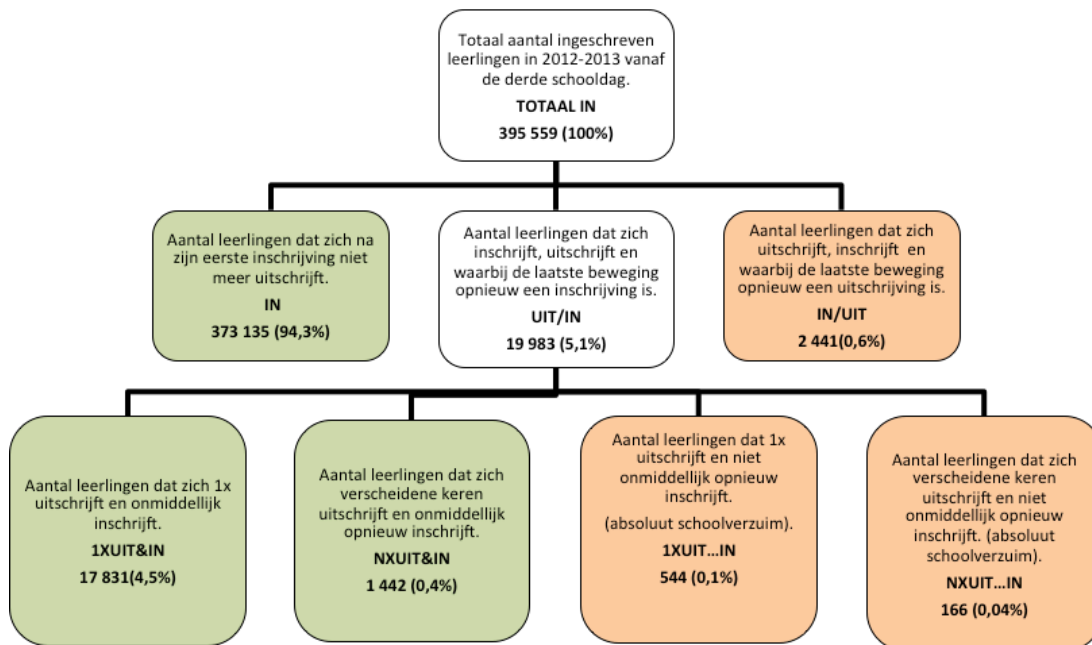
Totaal aantal ingeschreven leerlingen in 2012-2013 vanaf de derde schooldag.

TOTAAL IN

395 559 (100%)

Aantal leerlingen dat zich na zijn eerste inschrijving niet meer uitschrijft.

IN

373 135 (94,3%)

Aantal leerlingen dat zich inschrijft, uitschrijft en waarbij de laatste beweging opnieuw een inschrijving is.

UIT/IN

19 983 (5,1%)

Aantal leerlingen dat zich uitschrijft, inschrijft en waarbij de laatste beweging opnieuw een uitschrijving is.

IN/UIT

2 441(0,6%)

Aantal leerlingen dat zich 1x uitschrijft en onmiddellijk inschrijft.

1XUIT&IN

17 831(4,5%)

Aantal leerlingen dat zich verscheidene keren uitschrijft en onmiddellijk opnieuw inschrijft.

NXUIT&IN

1 442 (0,4%)

Aantal leerlingen dat 1x uitschrijft en niet onmiddellijk opnieuw inschrijft.

(absoluut schoolverzuim).

1XUIT…IN

544 (0,1%)

Aantal leerlingen dat zich verscheidene keren uitschrijft en niet onmiddellijk opnieuw inschrijft. (absoluut schoolverzuim).

NXUIT…IN

166 (0,04%)